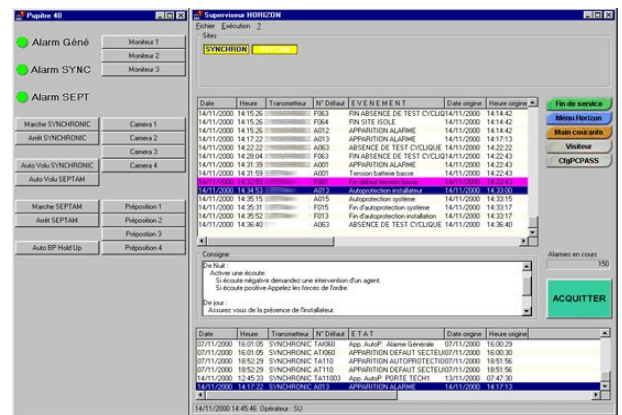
Pupitre 40

Alarm Géné
Moniteur 1
Moniteur 2
Alarm SYNC
Moniteur 3
Alarm SEPT

Marche SYNCHRONIC
Camera 1
Arrêt SYNCHRONIC
Camera 2
Camera 3
Auto Volu SYNCHRONIC
Camera 4
Auto Volu SEPTAM

Marche SEPTAM
Préposition 1
Arrêt SEPTAM
Préposition 2
Préposition 3
Auto BP Hold Up
Préposition 4

Superviseur HORIZON
Fichier Exécution ?
Sites
SYNCHRONIC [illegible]

| Date | Heure | Transmetteur | N° Défaut | EVENEMENT | Date origine | Heure origine |
|---|---|---|---|---|---|---|
| 14/11/2000 | 14:15:26 | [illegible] | F063 | FIN ABSENCE DE TEST CYCLIQUE | 14/11/2000 | 14:14:42 |
| 14/11/2000 | 14:15:26 | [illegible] | F064 | FIN SITE ISOLE | 14/11/2000 | 14:14:42 |
| 14/11/2000 | 14:15:26 | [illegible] | A012 | APPARITION ALARME | 14/11/2000 | 14:14:42 |
| 14/11/2000 | 14:17:22 | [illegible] | A013 | APPARITION ALARME | 14/11/2000 | 14:17:13 |
| 14/11/2000 | 14:22:22 | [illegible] | A063 | ABSENCE DE TEST CYCLIQUE | 14/11/2000 | 14:22:22 |
| 14/11/2000 | 14:28:04 | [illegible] | F063 | FIN ABSENCE DE TEST CYCLIQUE | 14/11/2000 | 14:22:43 |
| 14/11/2000 | 14:31:39 | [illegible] | A001 | APPARITION ALARME | 14/11/2000 | 14:22:43 |
| 14/11/2000 | 14:31:59 | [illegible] | A001 | Tension batterie basse | 14/11/2000 | 14:22:43 |
| 14/11/2000 | 14:3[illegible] | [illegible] | F001 | Fin défaut tension basse | 14/11/2000 | 14:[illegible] |
| 14/11/2000 | 14:34:53 | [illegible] | A013 | Autoprotection installateur | 14/11/2000 | 14:33:00 |
| 14/11/2000 | 14:35:15 | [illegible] | A015 | Autoprotection système | 14/11/2000 | 14:33:15 |
| 14/11/2000 | 14:35:31 | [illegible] | F015 | Fin d'autoprotection système | 14/11/2000 | 14:33:17 |
| 14/11/2000 | 14:35:52 | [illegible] | F013 | Fin d'autoprotection installation | 14/11/2000 | 14:33:17 |
| 14/11/2000 | 14:36:40 | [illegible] | A063 | ABSENCE DE TEST CYCLIQUE | 14/11/2000 | 14:36:40 |

Fin de service
Menu Horizon
Main courante
Visiteur
CfgPCPASS

Consigne
De Nuit :
Activer une écoute:
Si écoute négative demandez une intervention d'un agent.
Si écoute positive Appelez les forces de l'ordre.
De jour :
Assurez vous de la présence de l'installateur.

Alarmes en cours
150
ACQUITTER

| Date | Heure | Transmetteur | N° Défaut | ETAT | Date origine | Heure origine |
|---|---|---|---|---|---|---|
| 07/11/2000 | 16:01:05 | SYNCHRONIC | TAI060 | App. AutoP. Alarme Générale | 07/11/2000 | 16:00:29 |
| 07/11/2000 | 16:01:05 | SYNCHRONIC | ATI060 | APPARITION DEFAUT SECTEUR | 07/11/2000 | 16:00:30 |
| 07/11/2000 | 18:52:29 | SYNCHRONIC | TA110 | APPARITION AUTOPROTECTION | 07/11/2000 | 18:51:56 |
| 07/11/2000 | 18:52:29 | SYNCHRONIC | AT110 | APPARITION DEFAUT SECTEUR | 07/11/2000 | 18:51:56 |
| 13/11/2000 | 12:45:33 | SYNCHRONIC | TA11003 | App. AutoP. PORTE TECH1 | 13/11/2000 | 07:47:30 |
| 14/11/2000 | 14:17:22 | SYNCHRONIC | A013 | APPARITION ALARME | 14/11/2000 | 14:17:13 |

14/11/2000 14:45:46 Opérateur : SU